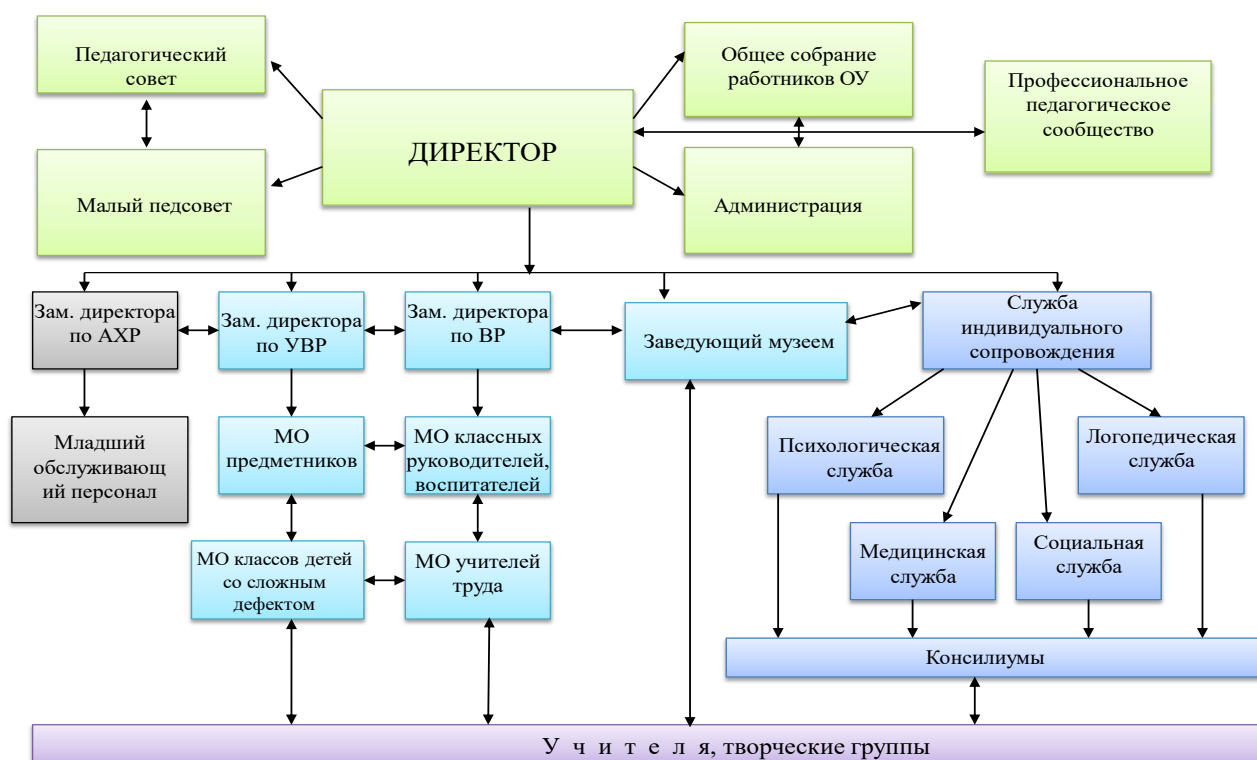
Педагогический совет

Малый педсовет

ДИРЕКТОР

Общее собрание работников ОУ

Администрация

Профессиональное педагогическое сообщество

Зам. директора по АХР

Зам. директора по УВР

Зам. директора по ВР

Заведующий музеем

Служба индивидуального сопровождения

Младший обслуживающий персонал

МО предметников

МО классных руководителей, воспитателей

Психологическая служба

Логопедическая служба

Медицинская служба

Социальная служба

МО классов детей со сложным дефектом

МО учителей труда

Консилиумы

У ч и т е л я, творческие группы